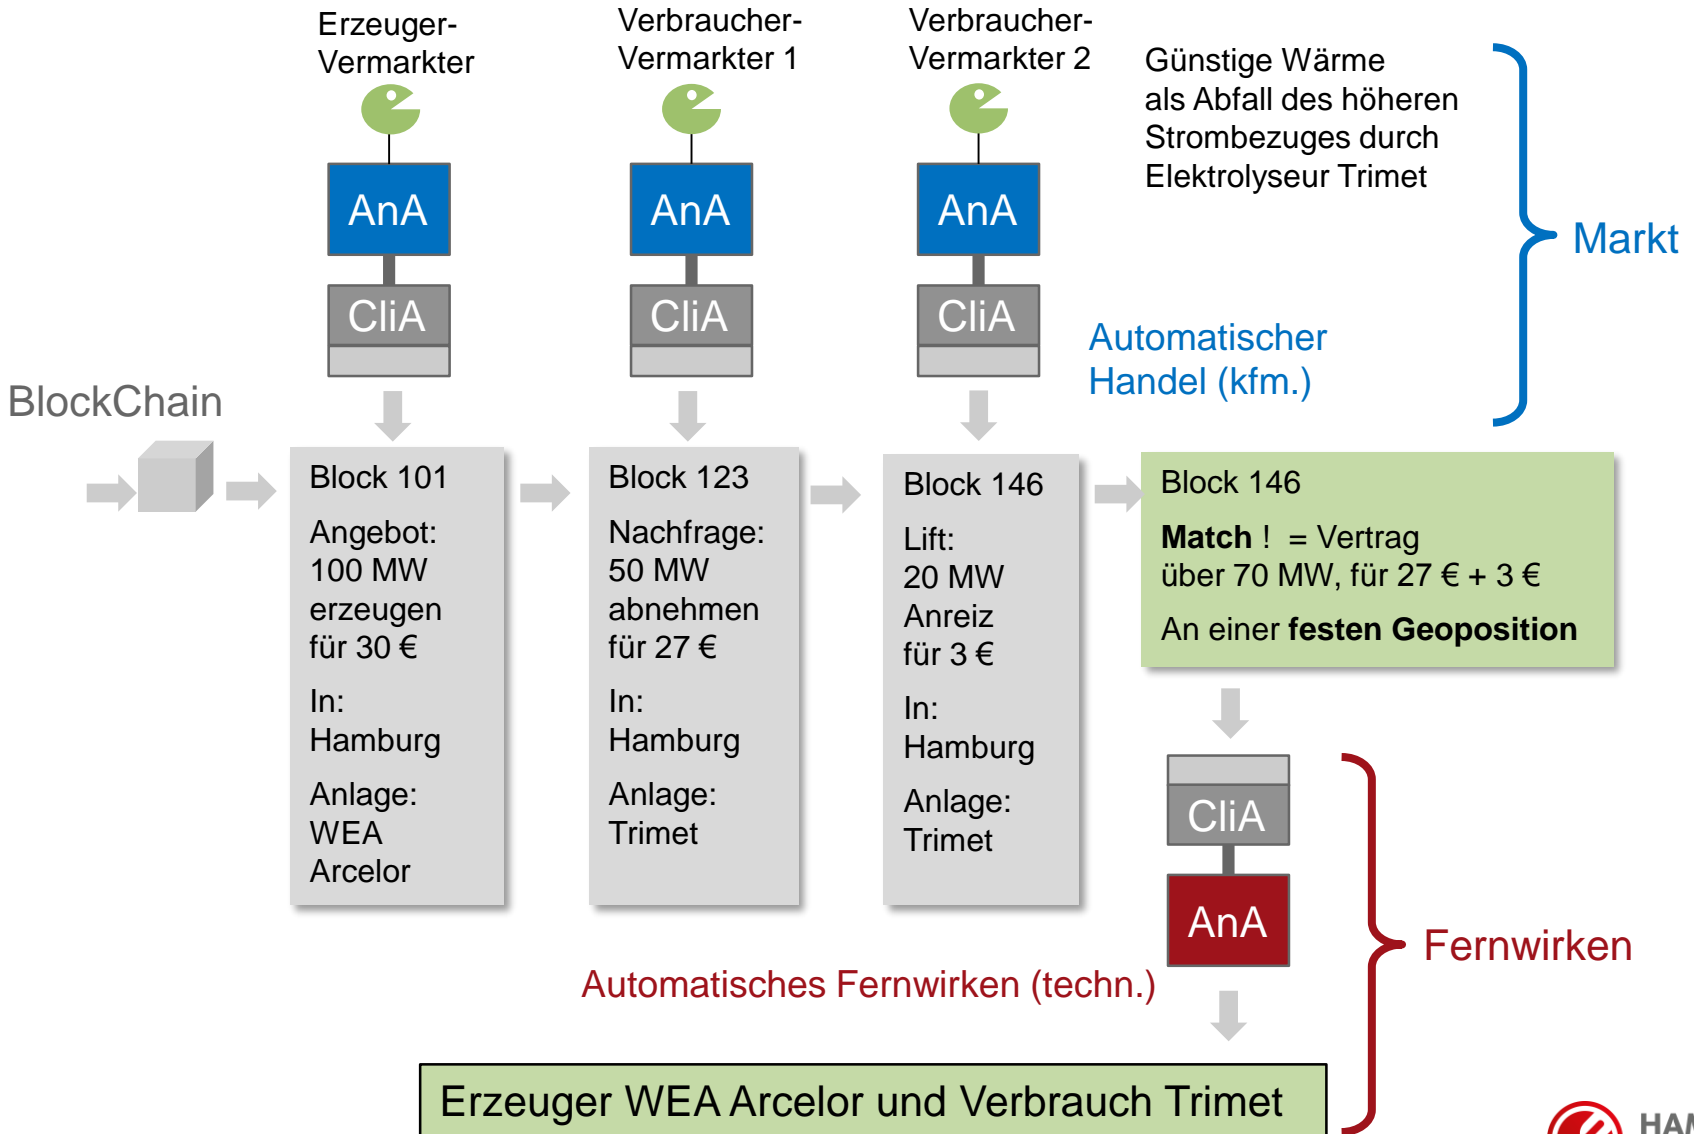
Erzeuger-Vermarkter

Verbraucher-Vermarkter 1

Verbraucher-Vermarkter 2

Günstige Wärme als Abfall des höheren Strombezuges durch Elektrolyseur Trimet

Markt

AnA

CliA

AnA

CliA

AnA

CliA

Automatischer Handel (kfm.)

BlockChain

Block 101

Angebot: 100 MW erzeugen für 30 €

In: Hamburg

Anlage: WEA Arcelor

Block 123

Nachfrage: 50 MW abnehmen für 27 €

In: Hamburg

Anlage: Trimet

Block 146

Lift: 20 MW Anreiz für 3 €

In: Hamburg

Anlage: Trimet

Block 146

**Match** ! = Vertrag über 70 MW, für 27 € + 3 €

An einer **festen Geoposition**

CliA

AnA

Fernwirken

Automatisches Fernwirken (techn.)

Erzeuger WEA Arcelor und Verbrauch Trimet

HA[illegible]